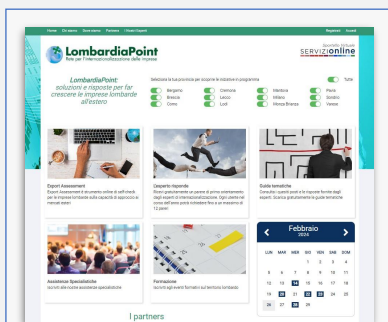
Home Chi siamo Cosa siamo Partner I Nostri Esperti

Registrati Accedi

LombardiaPoint
Rete per l'internazionalizzazione delle imprese

Sportello Virtuale
SERVIZIonline

LombardiaPoint: soluzioni e risposte per far crescere le imprese lombarde all'estero

Seleziona la tua provincia per scoprire le iniziative in programma

Tutte

Bergamo
Brescia
Como
Cremona
Lecco
Lodi
Mantova
Milano
Monza Brianza
Pavia
Sondrio
Varese

Export Assessment
Export Assessment è strumento online di self-check per le imprese lombarde sulla capacità di approccio ai mercati esteri

L'esperto risponde
Ricevi gratuitamente un parere di primo orientamento dagli esperti di internazionalizzazione. Ogni utente nel corso dell'anno potrà richiedere fino a un massimo di 12 pareri

Guida tematiche
Consulta i quesiti posti e le risposte fornite dagli esperti. Scarica gratuitamente le guide tematiche

Assistenza Specialistiche
Iscriviti alle nostre assistenze specialistiche

Formazione
Iscriviti agli eventi formativi sul territorio lombardo

Febbraio
2024

| LUN | MAR | MER | GIO | VEN | SAB | DOM |
|---|---|---|---|---|---|---|
| | | | 1 | 2 | 3 | 4 |
| 5 | 6 | 7 | 8 | 9 | 10 | 11 |
| 12 | 13 | 14 | 15 | 16 | 17 | 18 |
| 19 | 20 | 21 | 22 | 23 | 24 | 25 |
| 26 | 27 | 28 | 29 | | | |

I partners